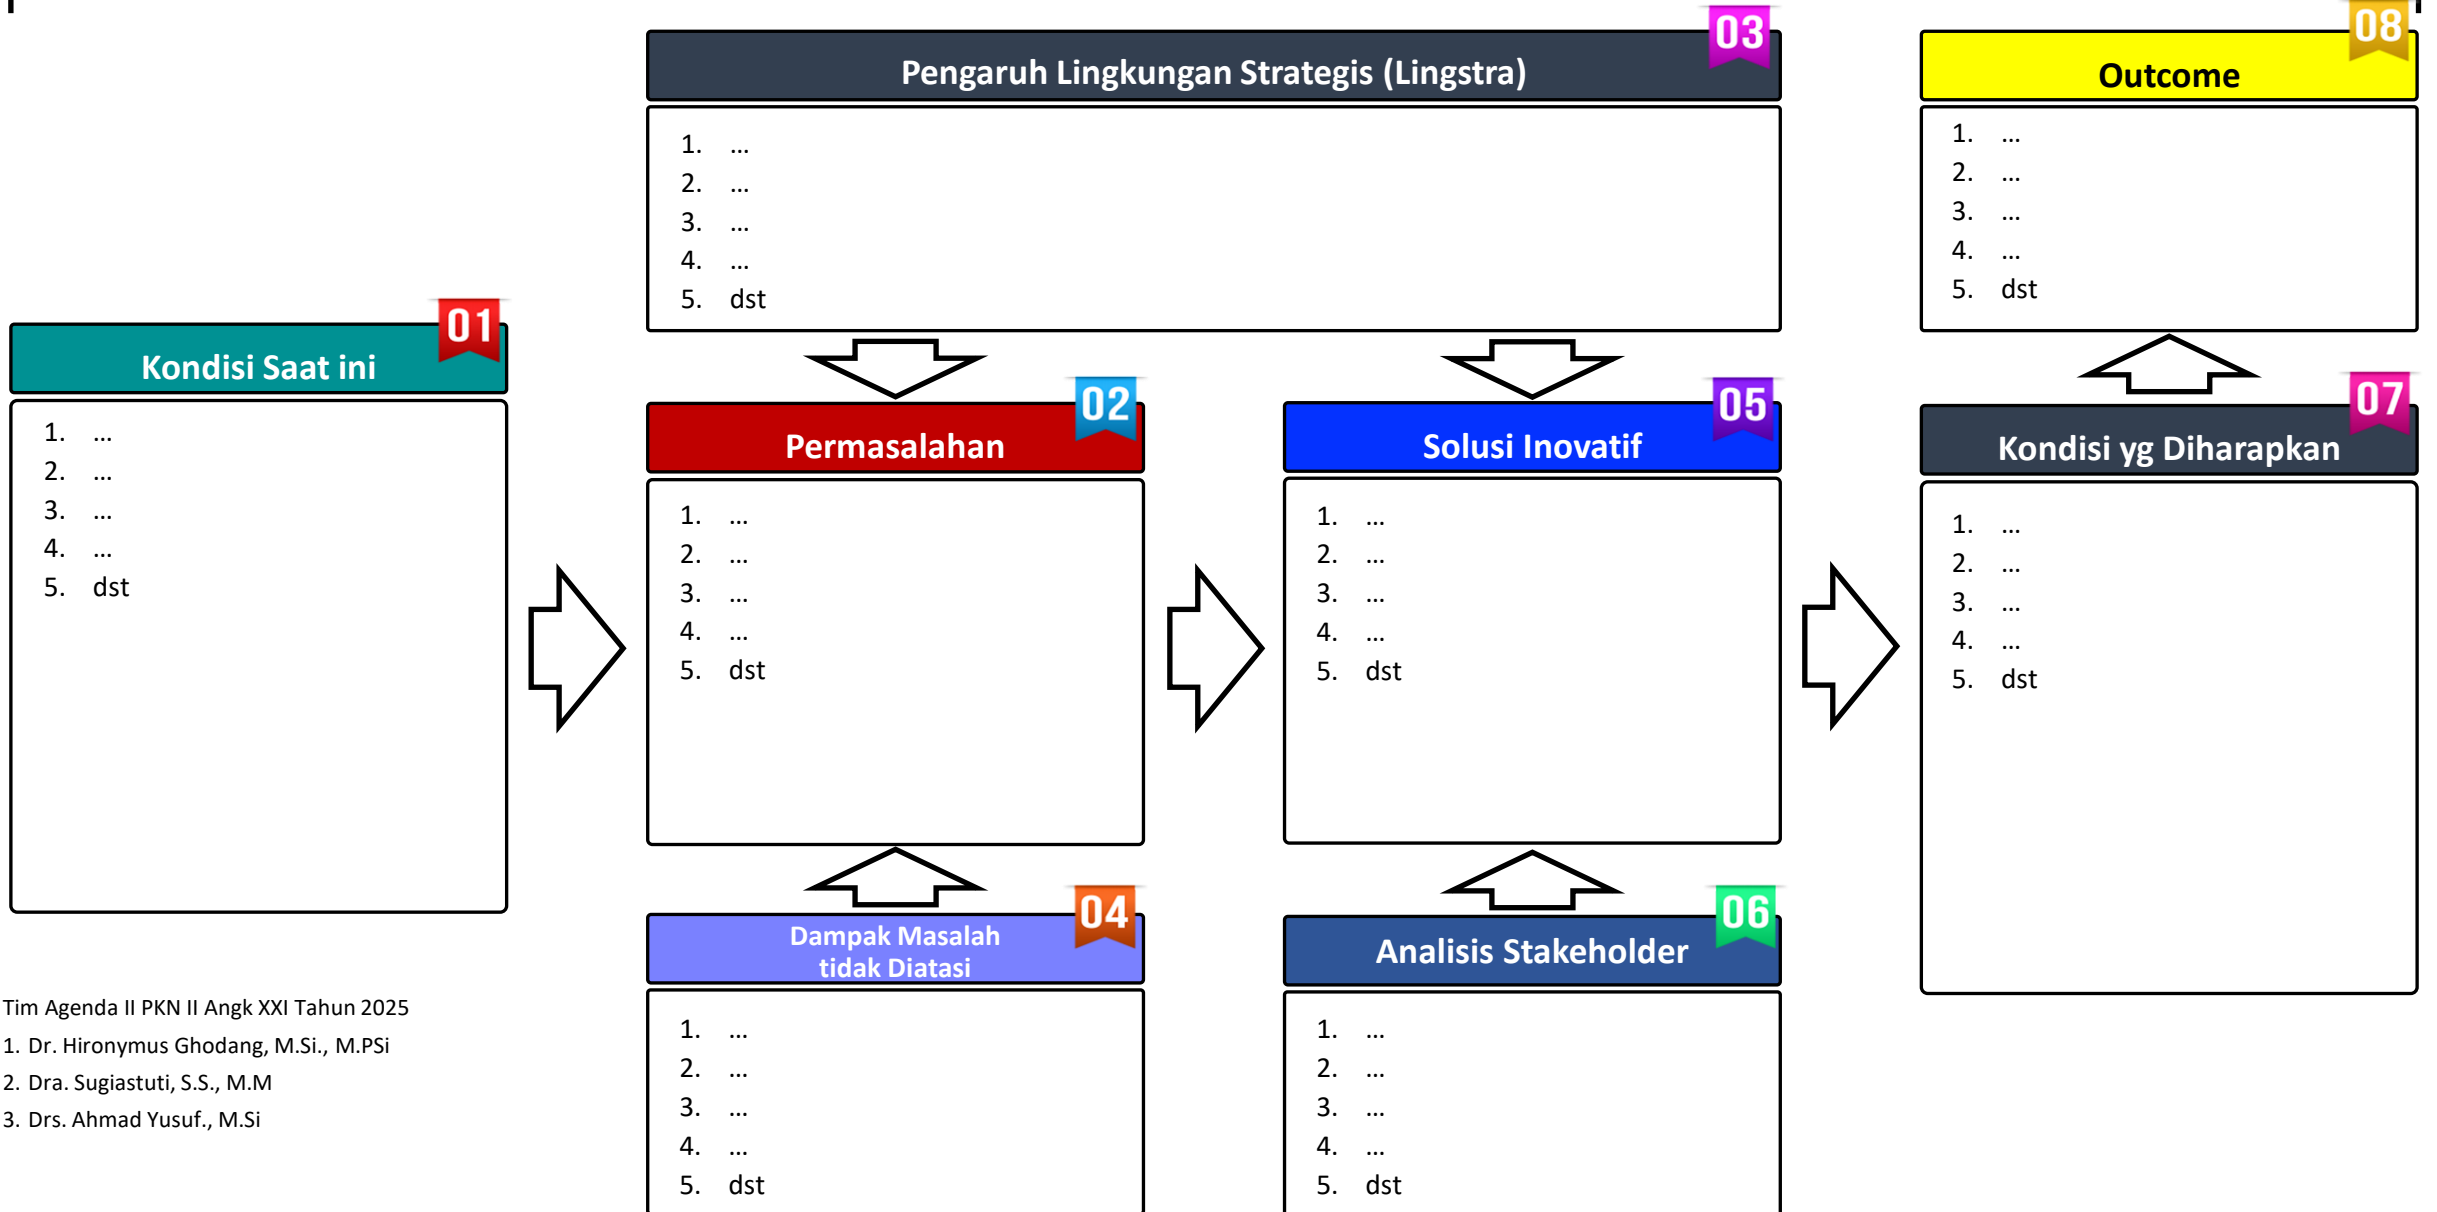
03
Pengaruh Lingkungan Strategis (Lingstra)
1. ...
2. ...
3. ...
4. ...
5. dst

08
Outcome
1. ...
2. ...
3. ...
4. ...
5. dst

01
Kondisi Saat ini
1. ...
2. ...
3. ...
4. ...
5. dst

02
Permasalahan
1. ...
2. ...
3. ...
4. ...
5. dst

05
Solusi Inovatif
1. ...
2. ...
3. ...
4. ...
5. dst

07
Kondisi yg Diharapkan
1. ...
2. ...
3. ...
4. ...
5. dst

04
Dampak Masalah tidak Diatasi
1. ...
2. ...
3. ...
4. ...
5. dst

06
Analisis Stakeholder
1. ...
2. ...
3. ...
4. ...
5. dst

Tim Agenda II PKN II Angk XXI Tahun 2025
1. Dr. Hironymus Ghodang, M.Si., M.PSi
2. Dra. Sugiastuti, S.S., M.M
3. Drs. Ahmad Yusuf., M.Si